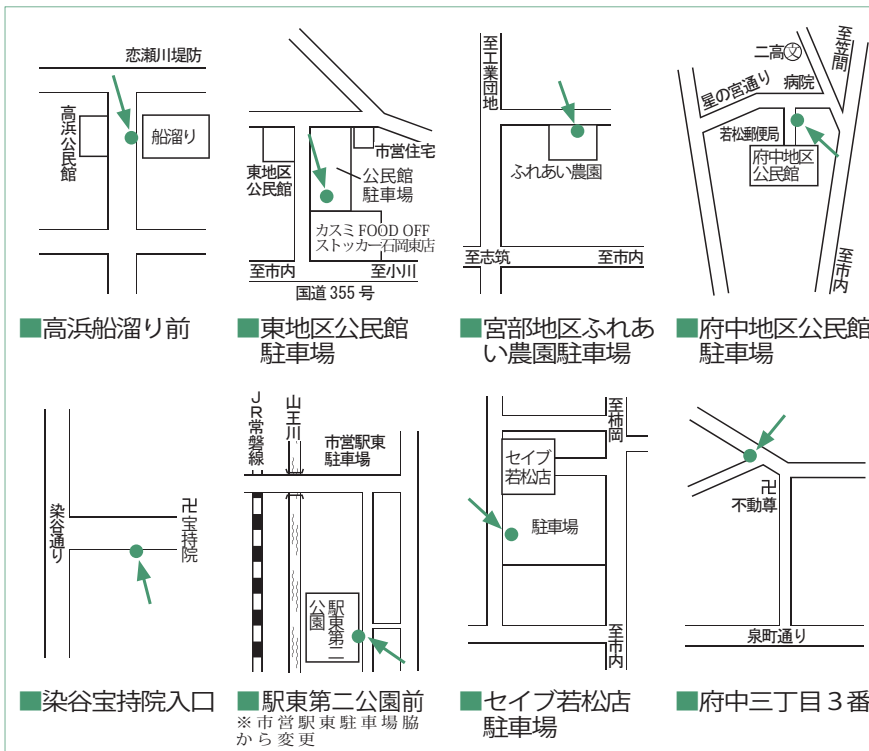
恋瀬川堤防
高浜公民館
船溜り

■高浜船溜り前

市営住宅
東地区公民館
公民館駐車場
カスミ FOOD OFF ストッカー石岡東店
至市内
至小川
国道 355 号

■東地区公民館駐車場

至工業団地
ふれあい農園
至志筑
至市内

■宮部地区ふれあい農園駐車場

至笠間
二高
星の宮通り
病院
若松郵便局
府中地区公民館
至市内

■府中地区公民館駐車場

染谷通り
卍宝持院

■染谷宝持院入口

JR常磐線
山王川
市営駅東駐車場
駅東第二公園

■駅東第二公園前
※市営駅東駐車場脇から変更

至柿岡
セイブ若松店
駐車場
至市内

■セイブ若松店駐車場

卍不動尊
泉町通り

■府中三丁目３番